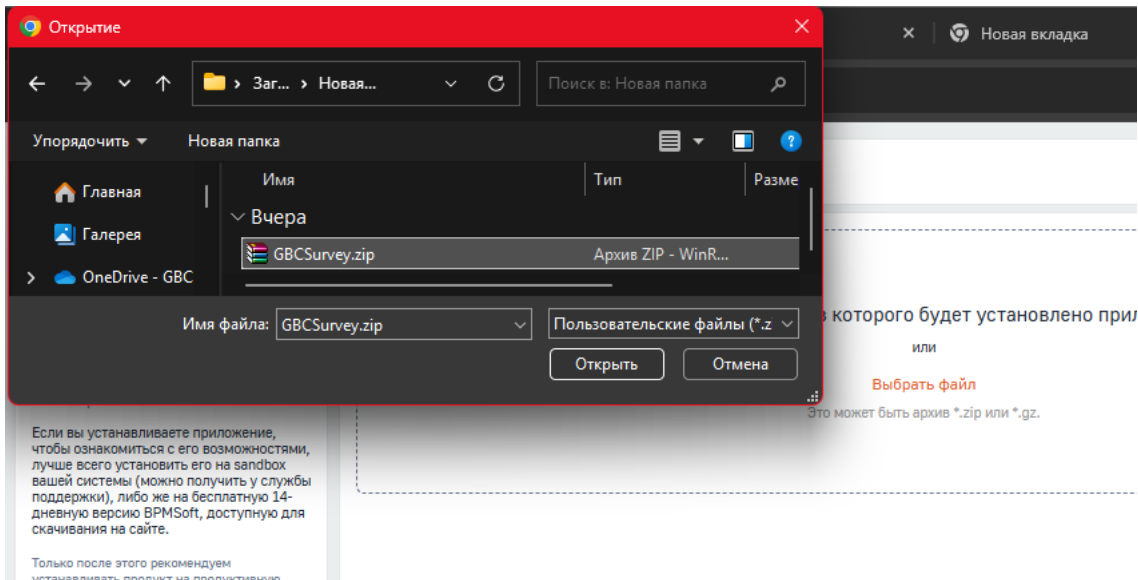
Открытие

× Новая вкладка

← → ˅ ↑ › Заг... › Новая... ˅ ↻ Поиск в: Новая папка

Упорядочить ▾ Новая папка

Главная
Галерея
OneDrive - GBC

Имя | Тип | Разме
˅ Вчера
GBCSurvey.zip | Архив ZIP - WinR...

Имя файла: GBCSurvey.zip ˅ Пользовательские файлы (*.z ˅

Открыть Отмена

з которого будет установлено прил

или

Выбрать файл

Это может быть архив *.zip или *.gz.

Если вы устанавливаете приложение, чтобы ознакомиться с его возможностями, лучше всего установить его на sandbox вашей системы (можно получить у службы поддержки), либо же на бесплатную 14-дневную версию BPMSoft, доступную для скачивания на сайте.

Только после этого рекомендуем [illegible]